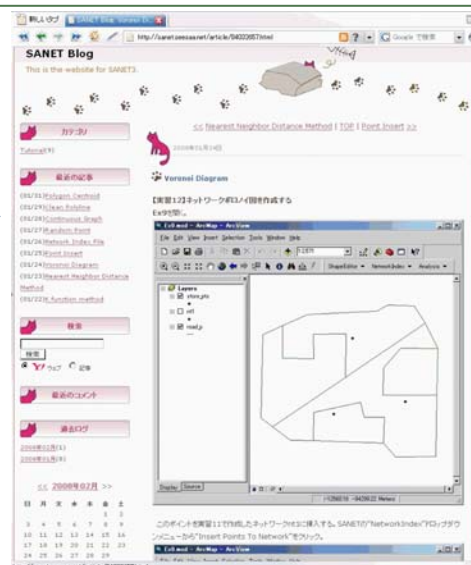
新しいタブ | SANET Blog: Voronoi D...

http://sanet.seesaa.net/article/84032657.html

SANET Blog

This is the website for SANET3.

<< Nearest Neighbor Distance Method | TOP | Point Insert >>

2008年02月28日

Voronoi Diagram

【実習12】ネットワークボロノイ図を作成する

Ex9を開く。

Ex9.mxd - ArcMap - ArcView

File Edit View Insert Selection Tools Window Help

Layers

store.pts

ext

road_p

Display Source

このポイントを実習11で作成したネットワーク(ro)に挿入する。SANETの"NetworkIndex"ドロップダウンメニューから"Insert Points To Network"をクリック。

Ex9.mxd - ArcMap - ArcView

カテゴリ

Tutorial(9)

最近の記事

(03/31)Polygon Centroid
(03/18)Clean Polyline
(03/16)Continuous Graph
(03/27)Random Point
(03/27)Network Index File
(03/25)Point Insert
(03/25)Voronoi Diagram
(03/23)Nearest Neighbor Distance Method
(03/22)K function method

検索

検索

ウェブ 記事

最近のコメント

過去ログ

2008年02月(3)
2008年01月(6)

<< 2008年02月 >>

| 日 | 月 | 火 | 水 | 木 | 金 | 土 |
|---|---|---|---|---|---|---|
| | | | | | 1 | 2 |
| 3 | 4 | 5 | 6 | 7 | 8 | 9 |
| 10 | 11 | 12 | 13 | 14 | 15 | 16 |
| 17 | 18 | 19 | 20 | 21 | 22 | 23 |
| 24 | 25 | 26 | 27 | 28 | 29 | |